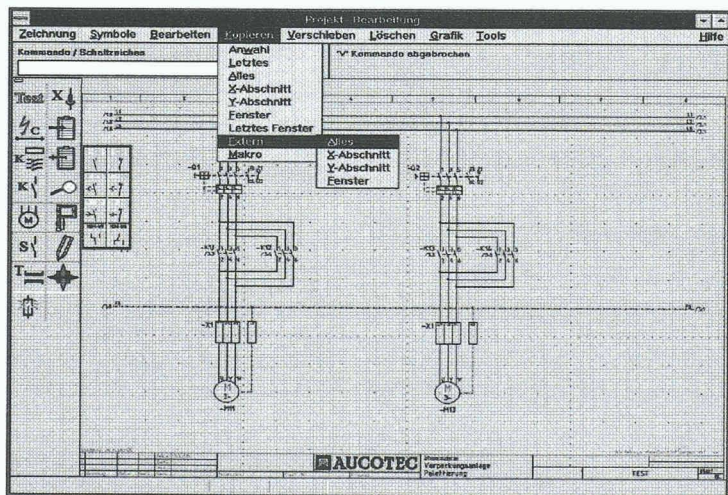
Projekt Bearbeitung

Zeichnung Symbole Bearbeiten Kopieren Verschieben Löschen Grafik Tools Hilfe

Kommando / Schaltzeichen

"V" Kommando abgebrochen

Anwahl
Letztes
Alles
X-Abschnitt
Y-Abschnitt
Fenster
Letztes Fenster
Extern
Makro

Alles
X-Abschnitt
Y-Abschnitt
Fenster

Text

AUCOTEC

Verpackungsanlage

TEST